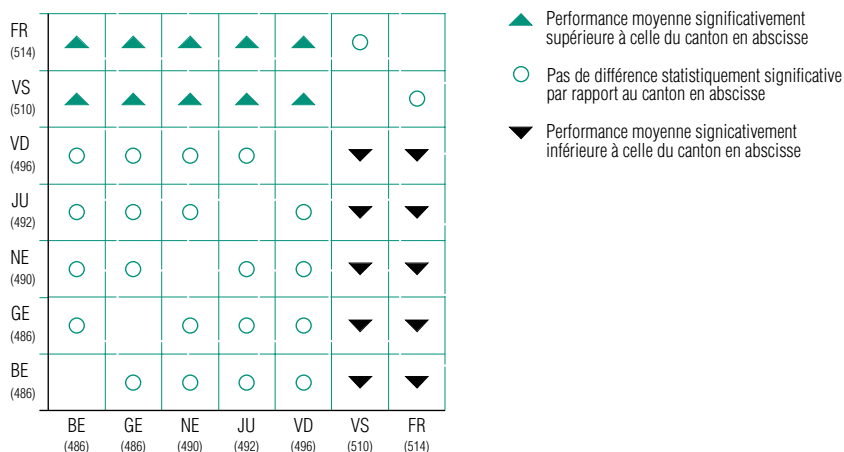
| | | | | | | | |
|---|---|---|---|---|---|---|---|
| FR (514) | ▲ | ▲ | ▲ | ▲ | ▲ | ○ | |
| VS (510) | ▲ | ▲ | ▲ | ▲ | ▲ | | ○ |
| VD (496) | ○ | ○ | ○ | ○ | | ▼ | ▼ |
| JU (492) | ○ | ○ | ○ | | ○ | ▼ | ▼ |
| NE (490) | ○ | ○ | | ○ | ○ | ▼ | ▼ |
| GE (486) | ○ | | ○ | ○ | ○ | ▼ | ▼ |
| BE (486) | | ○ | ○ | ○ | ○ | ▼ | ▼ |
| | BE (486) | GE (486) | NE (490) | JU (492) | VD (496) | VS (510) | FR (514) |

▲ Performance moyenne significativement supérieure à celle du canton en abscisse

○ Pas de différence statistiquement significative par rapport au canton en abscisse

▼ Performance moyenne signicativement inférieure à celle du canton en abscisse